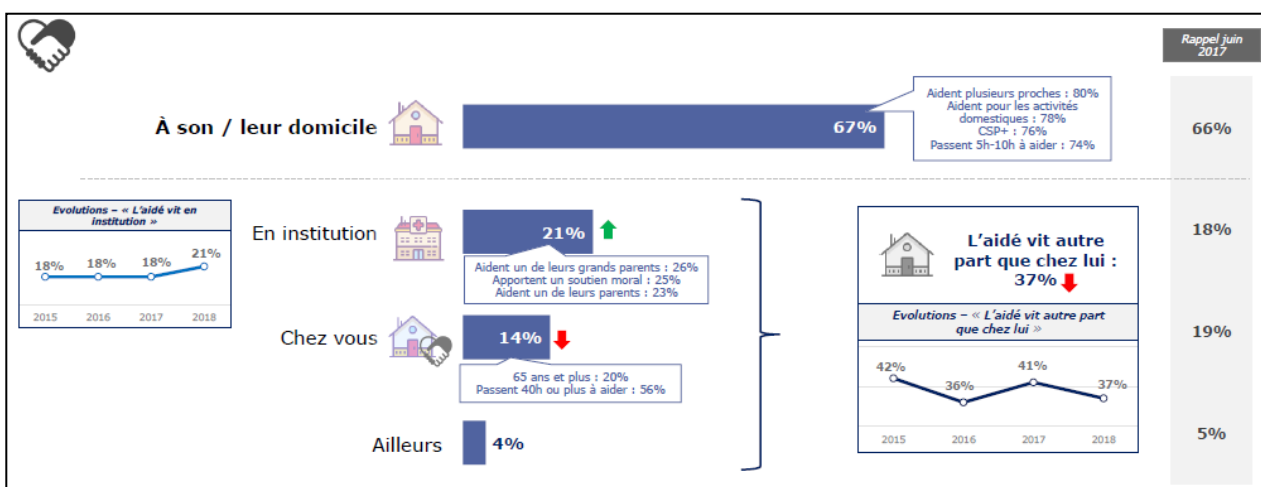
Rappel juin 2017

À son / leur domicile

67%

Aident plusieurs proches : 80%
Aident pour les activités domestiques : 78%
CSP+ : 76%
Passent 5h-10h à aider : 74%

66%

Evolutions – « L'aidé vit en institution »

18% 18% 18% 21%

2015 2016 2017 2018

En institution

21%

Aident un de leurs grands parents : 26%
Apportent un soutien moral : 25%
Aident un de leurs parents : 23%

18%

Chez vous

14%

65 ans et plus : 20%
Passent 40h ou plus à aider : 56%

19%

Ailleurs

4%

5%

L'aidé vit autre part que chez lui : 37%

Evolutions – « L'aidé vit autre part que chez lui »

42% 36% 41% 37%

2015 2016 2017 2018